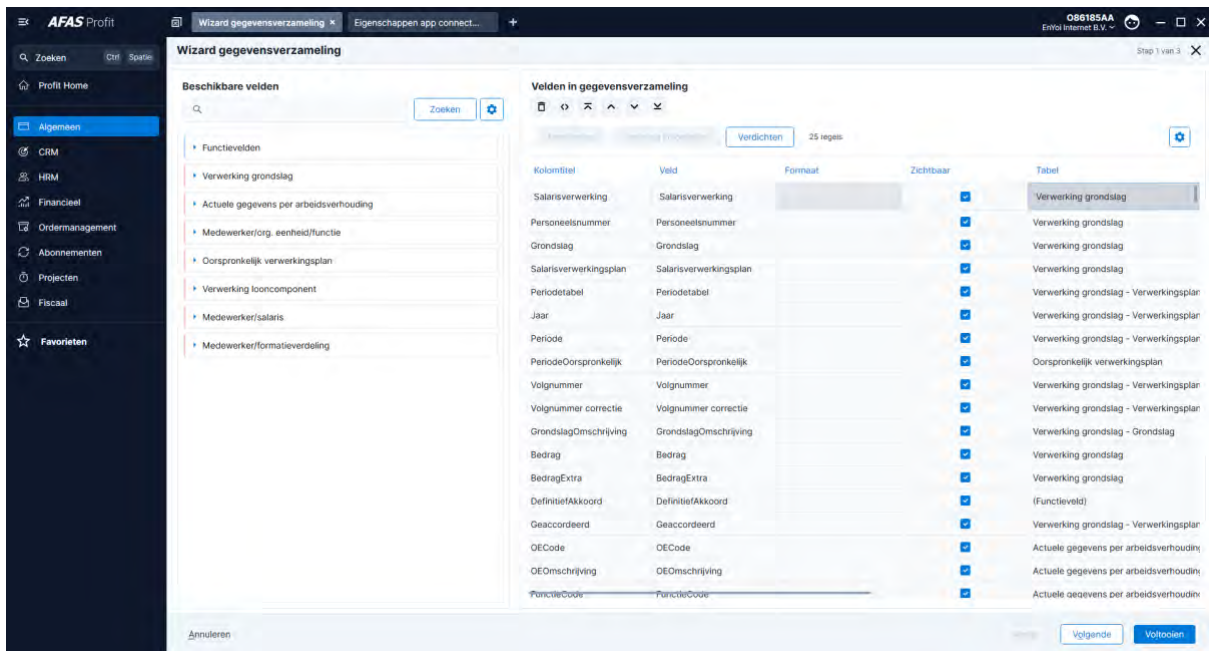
AFAS Profit
Wizard gegevensverzameling ×
Eigenschappen app connect...
+
O86185AA
EnYoi Internet B.V.

Zoeken Ctrl Spatie
Profit Home
Algemeen
CRM
HRM
Financieel
Ordermanagement
Abonnementen
Projecten
Fiscaal
Favorieten

Wizard gegevensverzameling
Stap 1 van 3

Beschikbare velden
Zoeken
Functievelden
Verwerking grondslag
Actuele gegevens per arbeidsverhouding
Medewerker/org. eenheid/functie
Oorspronkelijk verwerkingsplan
Verwerking looncomponent
Medewerker/salaris
Medewerker/formatieverdeling

Velden in gegevensverzameling
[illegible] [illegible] Verdichten 25 regels

| Kolomtitel | Veld | Formaat | Zichtbaar | Tabel |
|---|---|---|---|---|
| Salarisverwerking | Salarisverwerking | | ✓ | Verwerking grondslag |
| Personeelsnummer | Personeelsnummer | | ✓ | Verwerking grondslag |
| Grondslag | Grondslag | | ✓ | Verwerking grondslag |
| Salarisverwerkingsplan | Salarisverwerkingsplan | | ✓ | Verwerking grondslag |
| Periodetabel | Periodetabel | | ✓ | Verwerking grondslag - Verwerkingsplan |
| Jaar | Jaar | | ✓ | Verwerking grondslag - Verwerkingsplan |
| Periode | Periode | | ✓ | Verwerking grondslag - Verwerkingsplan |
| PeriodeOorspronkelijk | PeriodeOorspronkelijk | | ✓ | Oorspronkelijk verwerkingsplan |
| Volgnummer | Volgnummer | | ✓ | Verwerking grondslag - Verwerkingsplan |
| Volgnummer correctie | Volgnummer correctie | | ✓ | Verwerking grondslag - Verwerkingsplan |
| GrondslagOmschrijving | GrondslagOmschrijving | | ✓ | Verwerking grondslag - Grondslag |
| Bedrag | Bedrag | | ✓ | Verwerking grondslag |
| BedragExtra | BedragExtra | | ✓ | Verwerking grondslag |
| DefinitiefAkkoord | DefinitiefAkkoord | | ✓ | (Functieveld) |
| Geaccordeerd | Geaccordeerd | | ✓ | Verwerking grondslag - Verwerkingsplan |
| OECode | OECode | | ✓ | Actuele gegevens per arbeidsverhouding |
| OEOmschrijving | OEOmschrijving | | ✓ | Actuele gegevens per arbeidsverhouding |
| FunctieCode | FunctieCode | | ✓ | Actuele gegevens per arbeidsverhouding |

Annuleren
Volgende
Voltooien